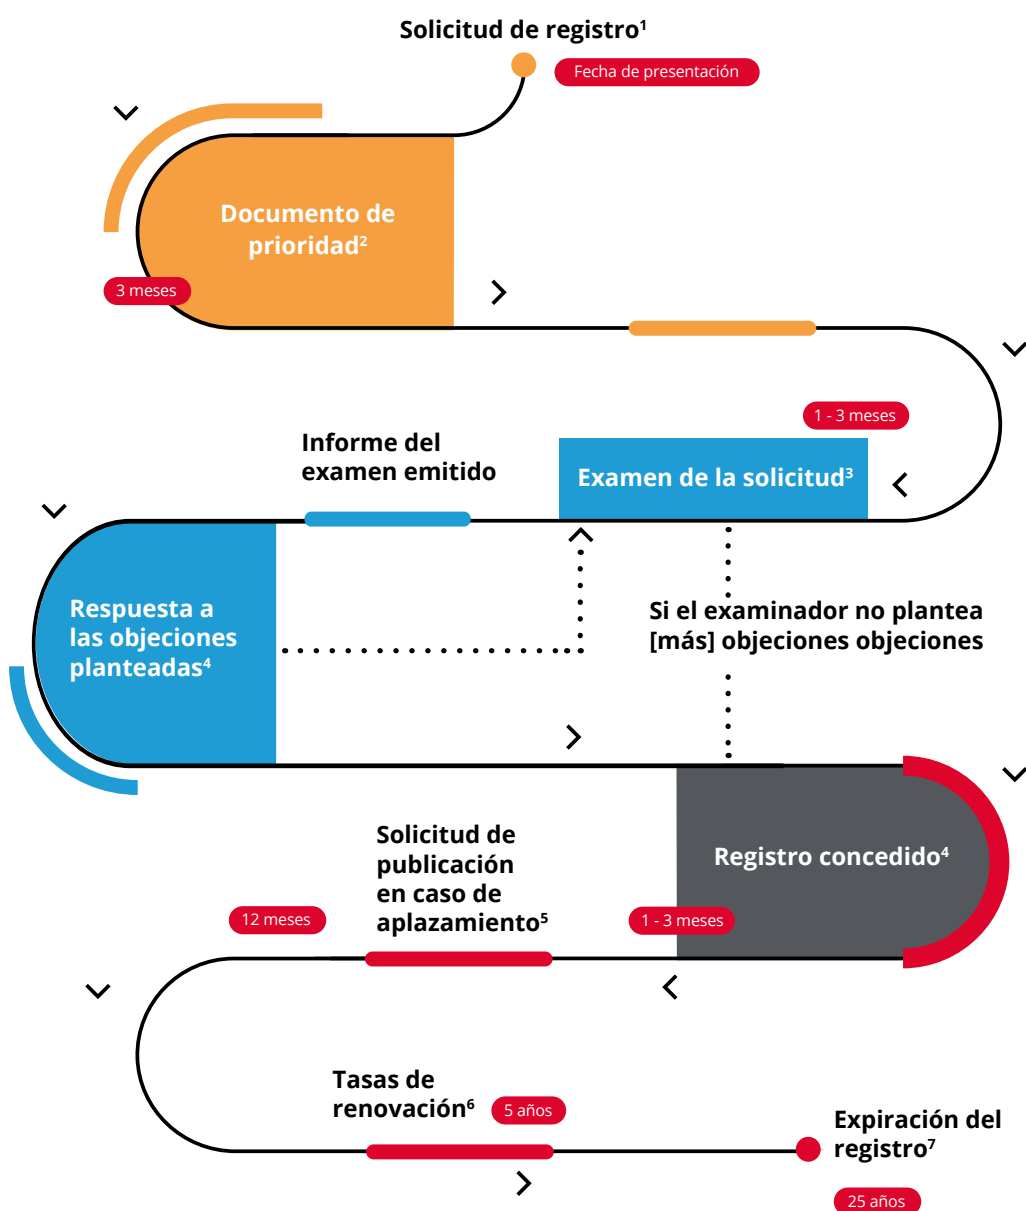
Solicitud de registro$^1$

Fecha de presentación

Documento de prioridad$^2$

3 meses

1 - 3 meses

Informe del examen emitido

Examen de la solicitud$^3$

Respuesta a las objeciones planteadas$^4$

Si el examinador no plantea [más] objeciones objeciones

Registro concedido$^4$

Solicitud de publicación en caso de aplazamiento$^5$

12 meses

1 - 3 meses

Tasas de renovación$^6$

5 años

Expiración del registro$^7$

25 años